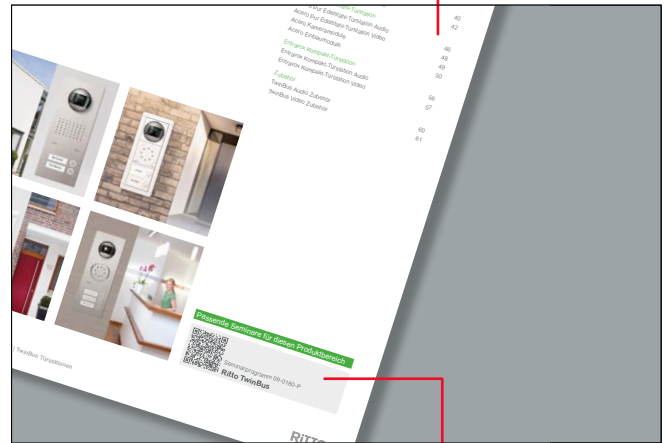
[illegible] Edelstahl-Türstation
Acero Pur Edelstahl-Türstation Audio
Acero Pur Edelstahl-Türstation Video
Acero Kameramodule
Acero Einbaumodule

Entravox Kompakt-Türstation
Entravox Kompakt-Türstation Audio
Entravox Kompakt-Türstation Video

Zubehör
TwinBus Audio Zubehör
TwinBus Video Zubehör

40
42

46
48
49
50

56
57

60
61

Passende Seminare für diesen Produktbereich

Seminarprogramm 09-0180-P
Ritto TwinBus

| TwinBus Türstationen

RITTO